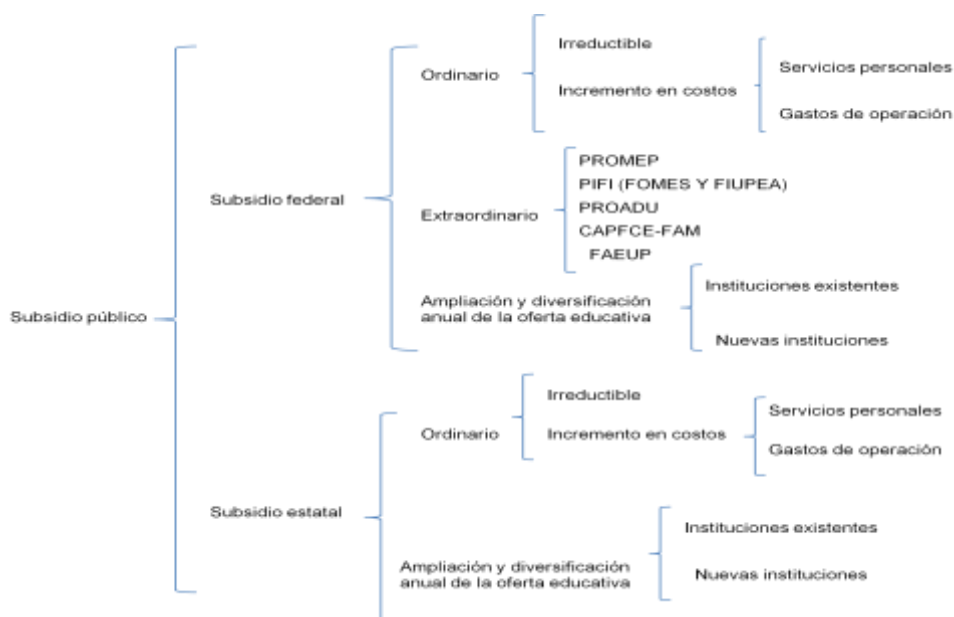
Subsidio público

Subsidio federal

Ordinario

Irreductible

Incremento en costos

Servicios personales

Gastos de operación

Extraordinario

PROMEP
PIFI (FOMES Y FIUPEA)
PROADU
CAPFCE-FAM
FAEUP

Ampliación y diversificación anual de la oferta educativa

Instituciones existentes

Nuevas instituciones

Subsidio estatal

Ordinario

Irreductible

Incremento en costos

Servicios personales

Gastos de operación

Ampliación y diversificación anual de la oferta educativa

Instituciones existentes

Nuevas instituciones